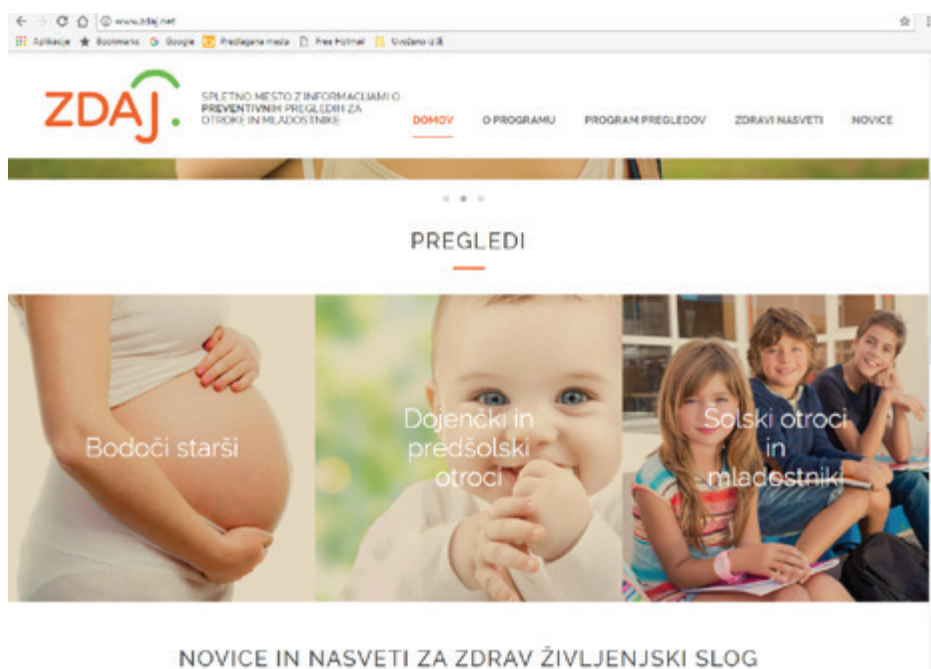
www.zdaj.net

Aplikacije Bookmarks Google Predlagana mesta Free Hotmail Uvoženo iz IE

ZDAJ.

SPLETNO MESTO Z INFORMACIJAMI O PREVENTIVNIH PREGLEDIH ZA OTROKE IN MLADOSTNIKE

DOMOV O PROGRAMU PROGRAM PREGLEDOV ZDRAVI NASVETI NOVICE

PREGLEDI

Bodoči starši

Dojenčki in predšolski otroci

Šolski otroci in mladostniki

NOVICE IN NASVETI ZA ZDRAV ŽIVLJENJSKI SLOG